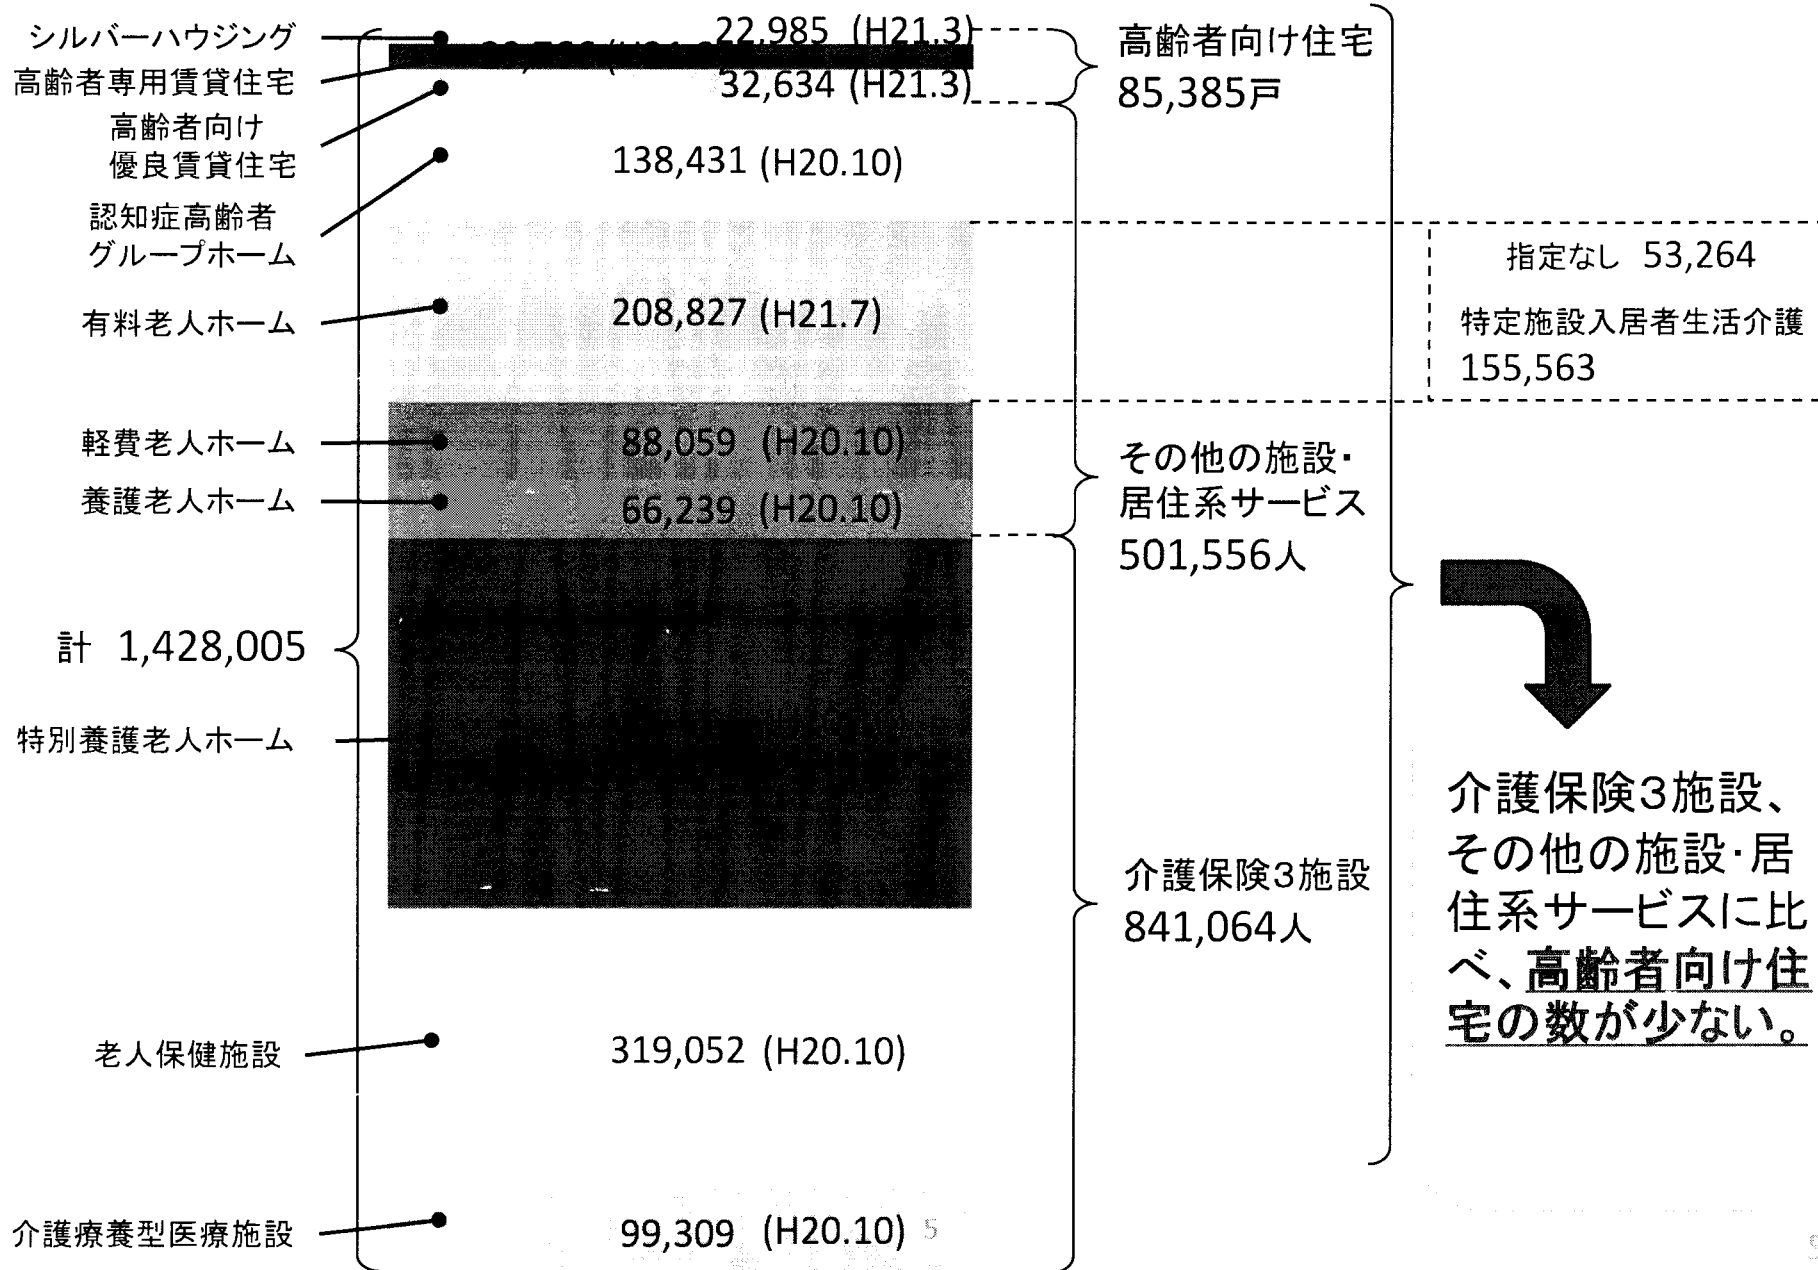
シルバーハウジング
高齢者専用賃貸住宅
高齢者向け
優良賃貸住宅
認知症高齢者
グループホーム
有料老人ホーム
軽費老人ホーム
養護老人ホーム
計 1,428,005
特別養護老人ホーム
老人保健施設
介護療養型医療施設

22,985 (H21.3)
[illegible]
32,634 (H21.3)
138,431 (H20.10)
208,827 (H21.7)
88,059 (H20.10)
66,239 (H20.10)
319,052 (H20.10)
99,309 (H20.10)

高齢者向け住宅
85,385戸

その他の施設・居住系サービス
501,556人

介護保険3施設
841,064人

指定なし 53,264
特定施設入居者生活介護
155,563

介護保険3施設、その他の施設・居住系サービスに比べ、高齢者向け住宅の数が少ない。

5